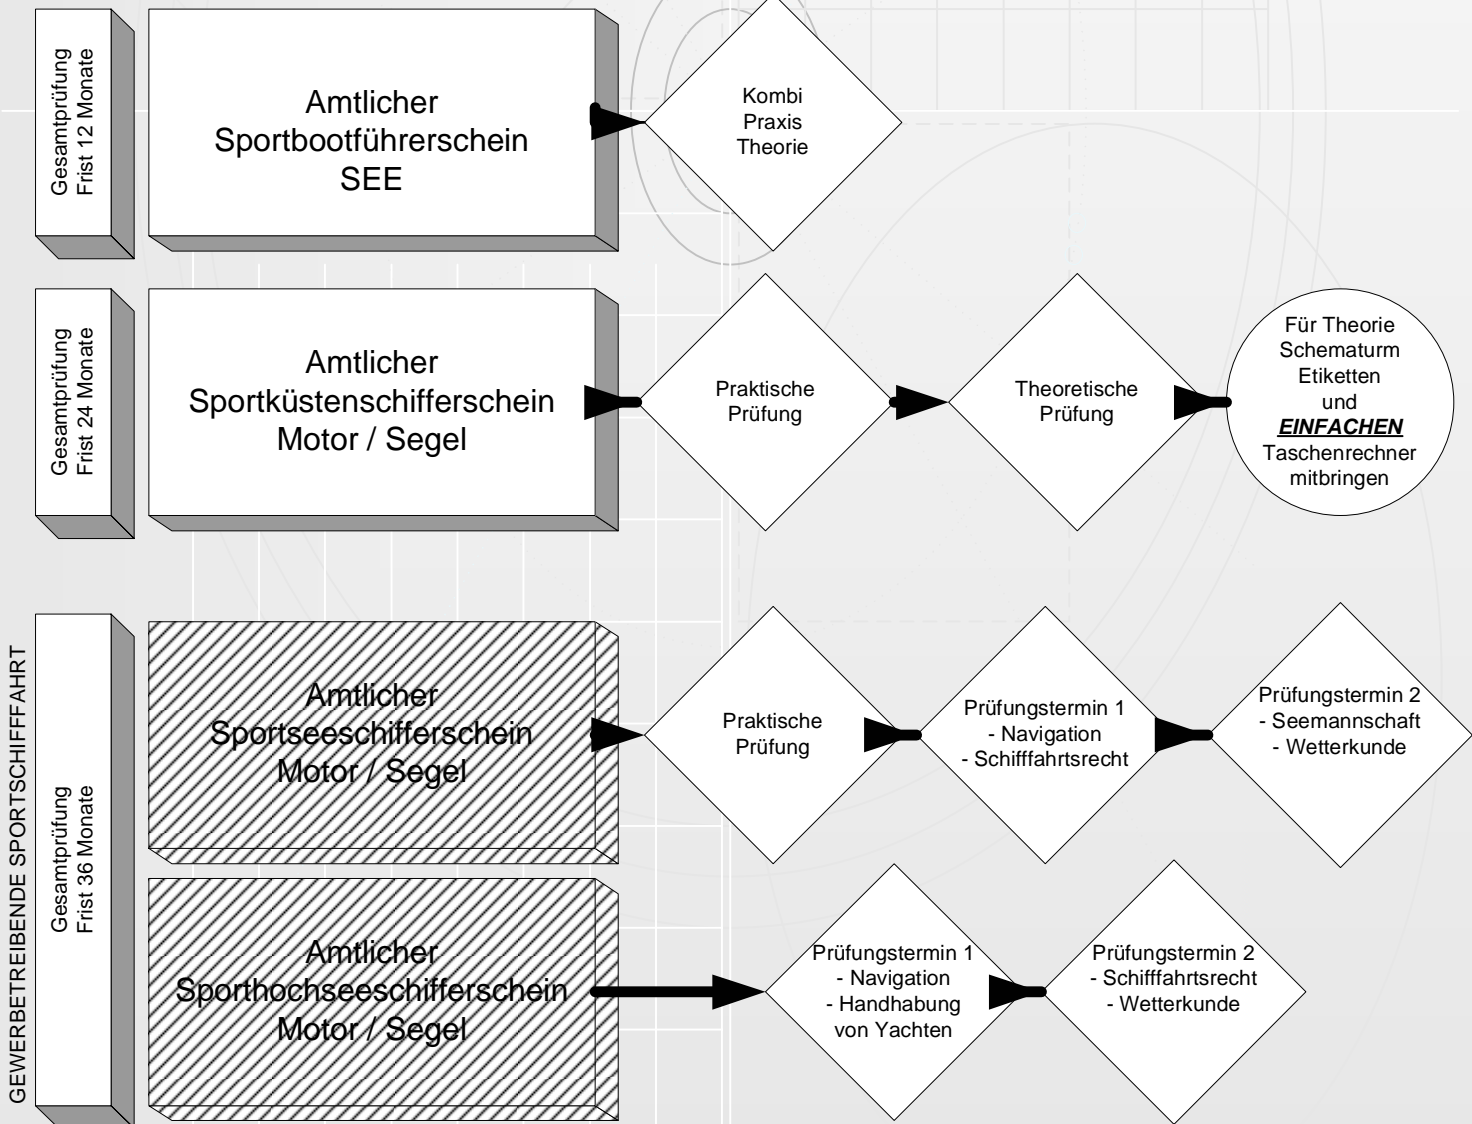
Gesamtprüfung
Frist 12 Monate

Amtlicher
Sportbootführerschein
SEE

Kombi
Praxis
Theorie

Gesamtprüfung
Frist 24 Monate

Amtlicher
Sportküstenschifferschein
Motor / Segel

Praktische
Prüfung

Theoretische
Prüfung

Für Theorie
Schematurm
Etiketten
und
***EINFACHEN***
Taschenrechner
mitbringen

GEWERBETREIBENDE SPORTSCHIFFFAHRT

Gesamtprüfung
Frist 36 Monate

Amtlicher
Sportseeschifferschein
Motor / Segel

Praktische
Prüfung

Prüfungstermin 1
- Navigation
- Schifffahrtsrecht

Prüfungstermin 2
- Seemannschaft
- Wetterkunde

Amtlicher
Sporthochseeschifferschein
Motor / Segel

Prüfungstermin 1
- Navigation
- Handhabung
von Yachten

Prüfungstermin 2
- Schifffahrtsrecht
- Wetterkunde